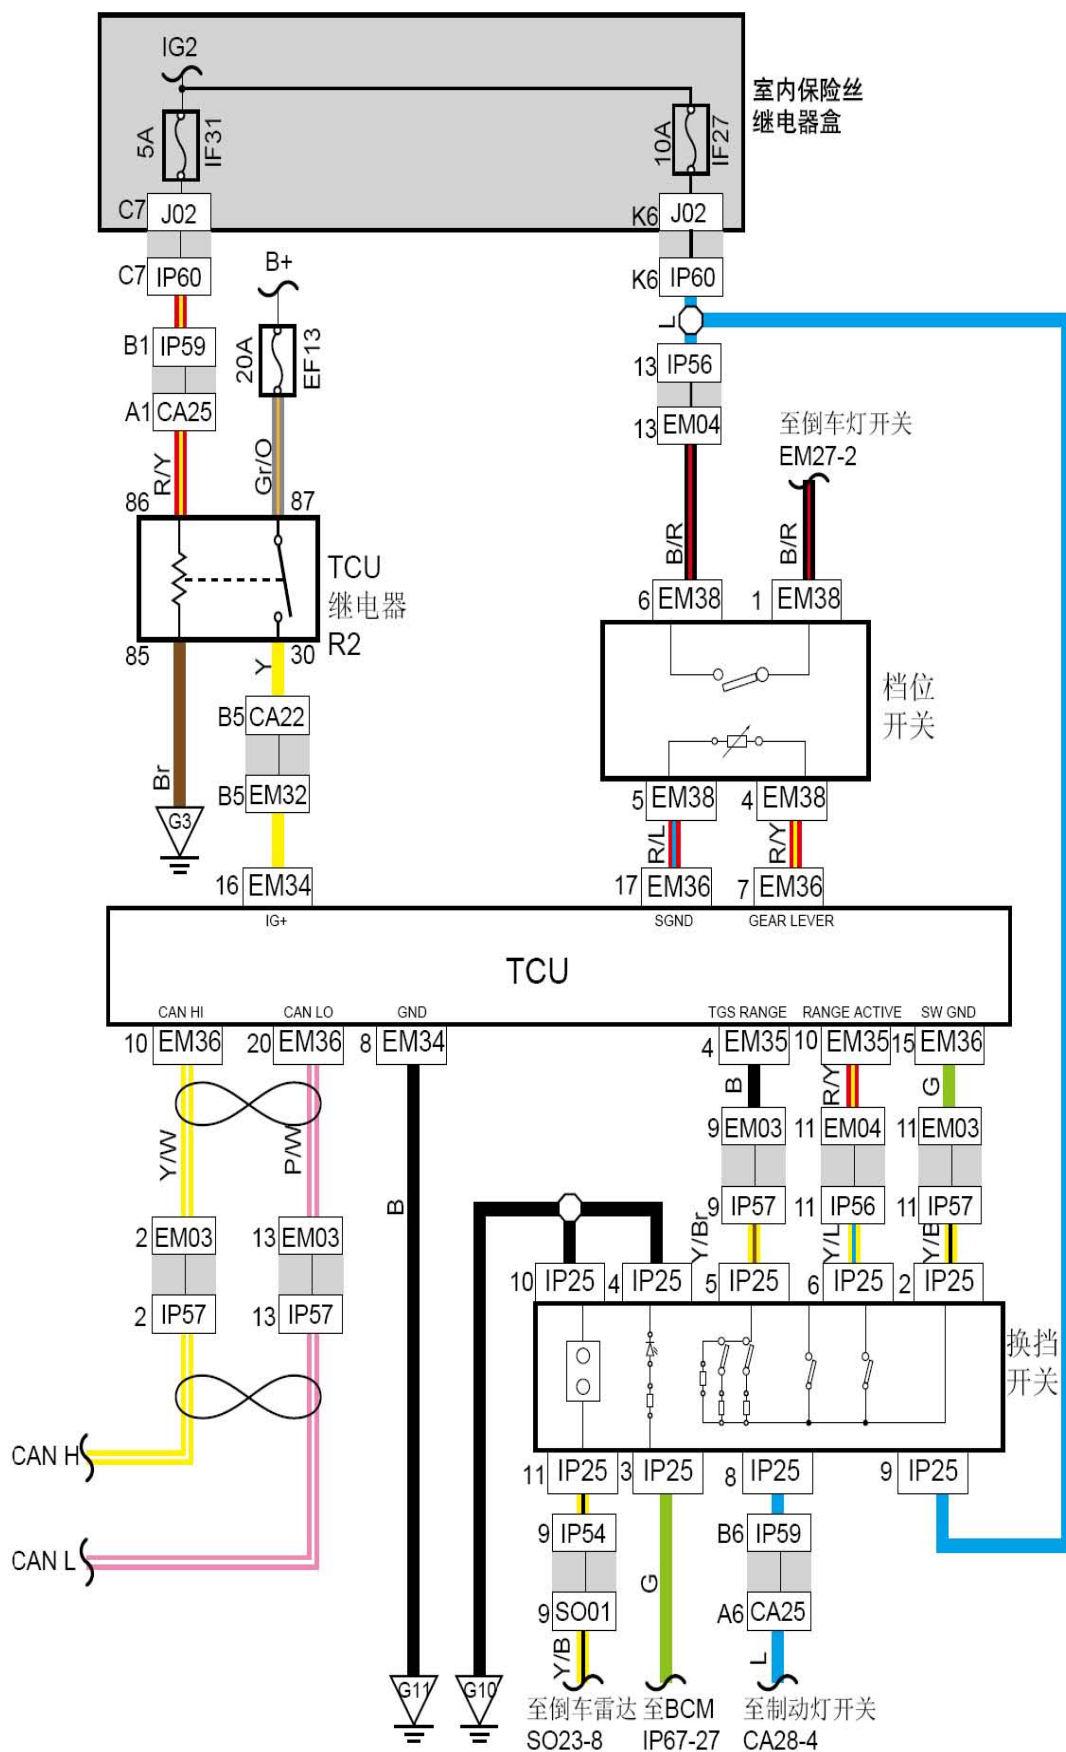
IG2
5A IF31
10A IF27
室内保险丝继电器盒
C7 J02
K6 J02
C7 IP60
K6 IP60
B+
20A EF13
B1 IP59
A1 CA25
L
13 IP56
13 EM04
至倒车灯开关 EM27-2
R/Y
Gr/O
86
87
TCU 继电器 R2
85
30
Y
B/R
B/R
6 EM38
1 EM38
档位开关
B5 CA22
B5 EM32
Br
G3
5 EM38
4 EM38
R/L
R/Y
16 EM34
17 EM36
7 EM36
IG+
SGND
GEAR LEVER
TCU
CAN HI
CAN LO
GND
TGS RANGE
RANGE ACTIVE
SW GND
10 EM36
20 EM36
8 EM34
4 EM35
10 EM35
15 EM36
B
R/Y
G
Y/W
P/W
9 EM03
11 EM04
11 EM03
B
9 IP57
11 IP56
11 IP57
Y/Br
Y/L
Y/B
2 EM03
13 EM03
2 IP57
13 IP57
10 IP25
4 IP25
5 IP25
6 IP25
2 IP25
换挡开关
CAN H
CAN L
11 IP25
3 IP25
8 IP25
9 IP25
9 IP54
B6 IP59
9 SO01
A6 CA25
G
Y/B
L
G11
G10
至倒车雷达 SO23-8
至BCM IP67-27
至制动灯开关 CA28-4